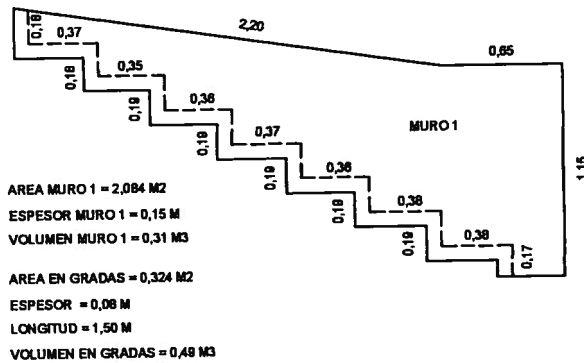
2,20

0,65

0,18

0,37

0,18

0,35

0,19

0,36

0,19

0,37

MURO 1

0,19

0,36

0,18

0,38

0,19

0,38

0,17

1,15

AREA MURO 1 = 2,084 M2

ESPESOR MURO 1 = 0,15 M

VOLUMEN MURO 1 = 0,31 M3

AREA EN GRADAS = 0,324 M2

ESPESOR = 0,08 M

LONGITUD = 1,50 M

VOLUMEN EN GRADAS = 0,49 M3